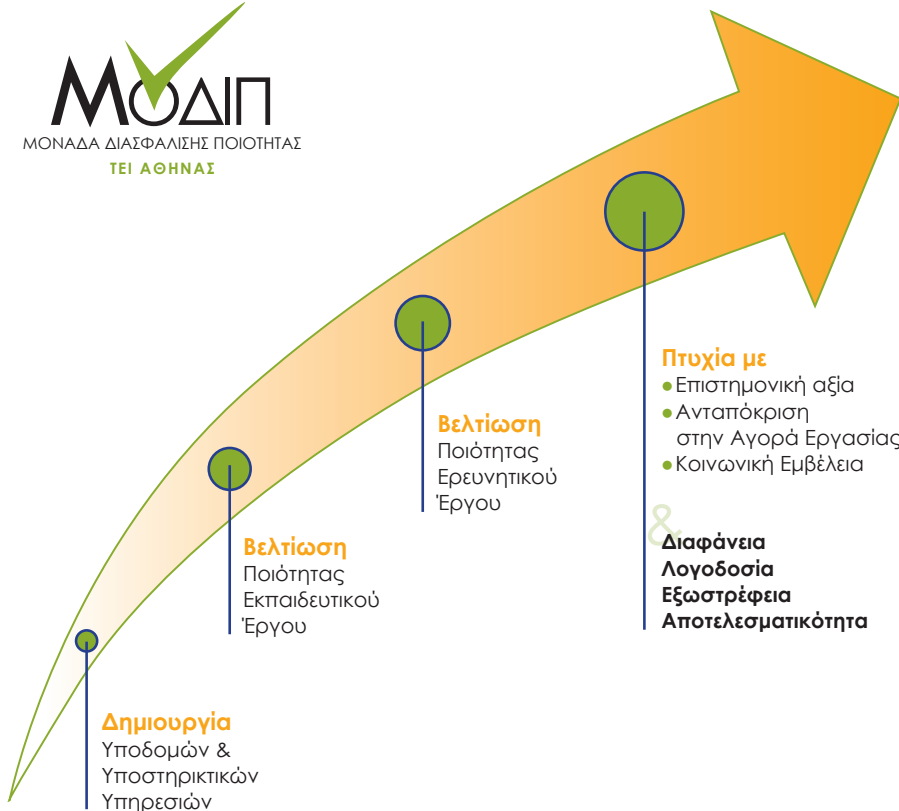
ΜΟΔΙΠ
ΜΟΝΑΔΑ ΔΙΑΣΦΑΛΙΣΗΣ ΠΟΙΟΤΗΤΑΣ
ΤΕΙ ΑΘΗΝΑΣ

Δημιουργία
Υποδομών & Υποστηρικτικών Υπηρεσιών

Βελτίωση
Ποιότητας Εκπαιδευτικού Έργου

Βελτίωση
Ποιότητας Ερευνητικού Έργου

Πτυχία με
● Επιστημονική αξία
● Ανταπόκριση στην Αγορά Εργασίας
● Κοινωνική Εμβέλεια

&
Διαφάνεια
Λογοδοσία
Εξωστρέφεια
Αποτελεσματικότητα